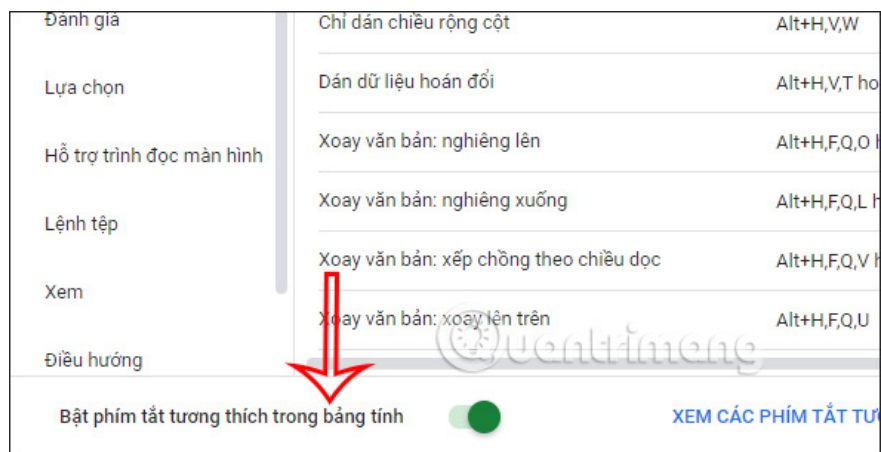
Đánh giá

Lựa chọn

Hỗ trợ trình đọc màn hình

Lệnh tệp

Xem

Điều hướng

| Chỉ dán chiều rộng cột | Alt+H,V,W |
|---|---|
| Dán dữ liệu hoán đổi | Alt+H,V,T h |
| Xoay văn bản: nghiêng lên | Alt+H,F,Q,O h |
| Xoay văn bản: nghiêng xuống | Alt+H,F,Q,L h |
| Xoay văn bản: xếp chồng theo chiều dọc | Alt+H,F,Q,V h |
| Xoay văn bản: xoay lên trên | Alt+H,F,Q,U |

Bật phím tắt tương thích trong bảng tính

XEM CÁC PHÍM TẮT TƯ

Quantrimang